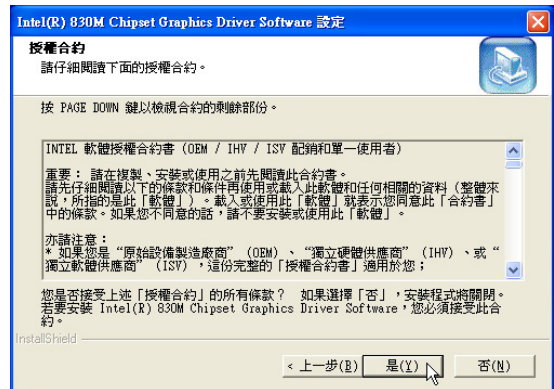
Intel(R) 830M Chipset Graphics Driver Software 設定

授權合約
請仔細閱讀下面的授權合約。

按 PAGE DOWN 鍵以檢視合約的剩餘部份。

INTEL 軟體授權合約書 (OEM / IHV / ISV 配銷和單一使用者)

重要: 請在複製、安裝或使用之前先閱讀此合約書。
請先仔細閱讀以下的條款和條件再使用或載入此軟體和任何相關的資料 (整體來說,所指的是此「軟體」)。載入或使用此「軟體」就表示您同意此「合約書」中的條款。如果您不同意的話,請不要安裝或使用此「軟體」。

亦請注意:
* 如果您是"原始設備製造廠商"(OEM)、"獨立硬體供應商"(IHV)、或"獨立軟體供應商"(ISV),這份完整的「授權合約書」適用於您;

您是否接受上述「授權合約」的所有條款? 如果選擇「否」,安裝程式將關閉。若要安裝 Intel(R) 830M Chipset Graphics Driver Software,您必須接受此合約。

InstallShield

< 上一步(B) 是(Y) 否(N)